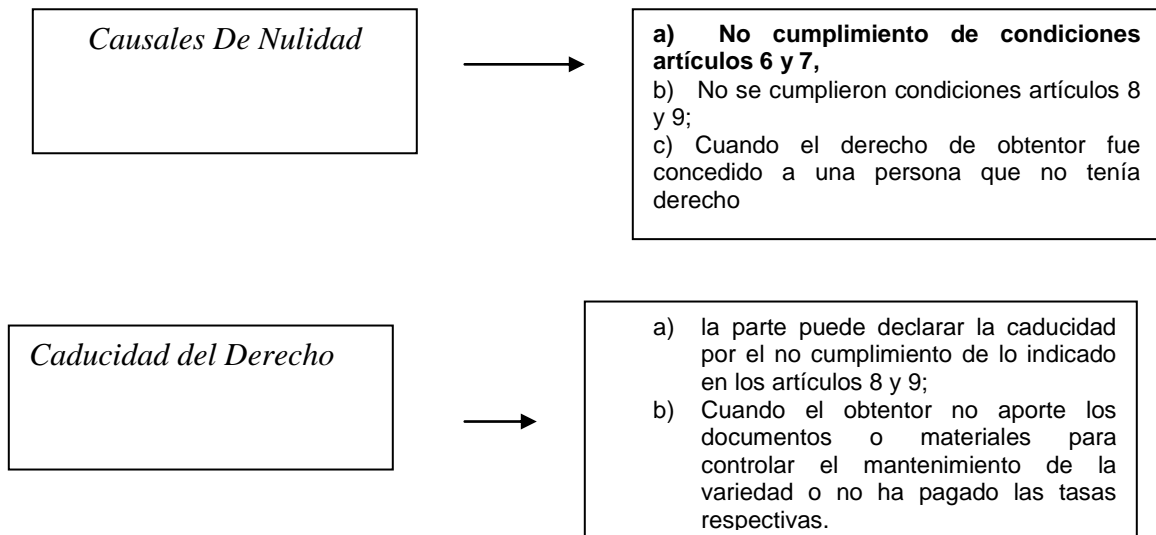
Causales De Nulidad

**a) No cumplimiento de condiciones artículos 6 y 7,**
b) No se cumplieron condiciones artículos 8 y 9;
c) Cuando el derecho de obtentor fue concedido a una persona que no tenía derecho

Caducidad del Derecho

a) la parte puede declarar la caducidad por el no cumplimiento de lo indicado en los artículos 8 y 9;
b) Cuando el obtentor no aporte los documentos o materiales para controlar el mantenimiento de la variedad o no ha pagado las tasas respectivas.